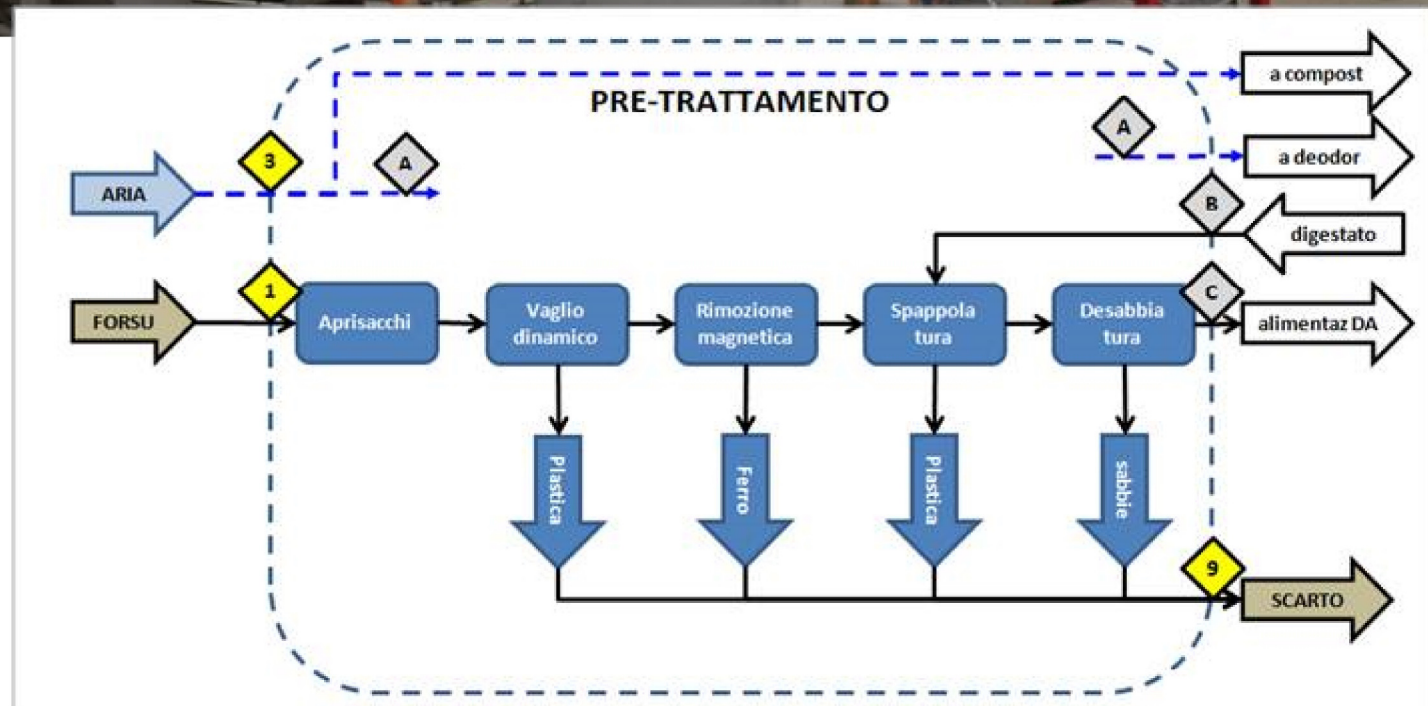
PRE-TRATTAMENTO

a compost

A

a deodor

3

ARIA

A

B

digestato

1

FORSU

Aprisacchi

Vaglio dinamico

Rimozione magnetica

Spappola tura

Desabbia tura

C

alimentaz DA

Plastica

Ferro

Plastica

sabbie

9

SCARTO